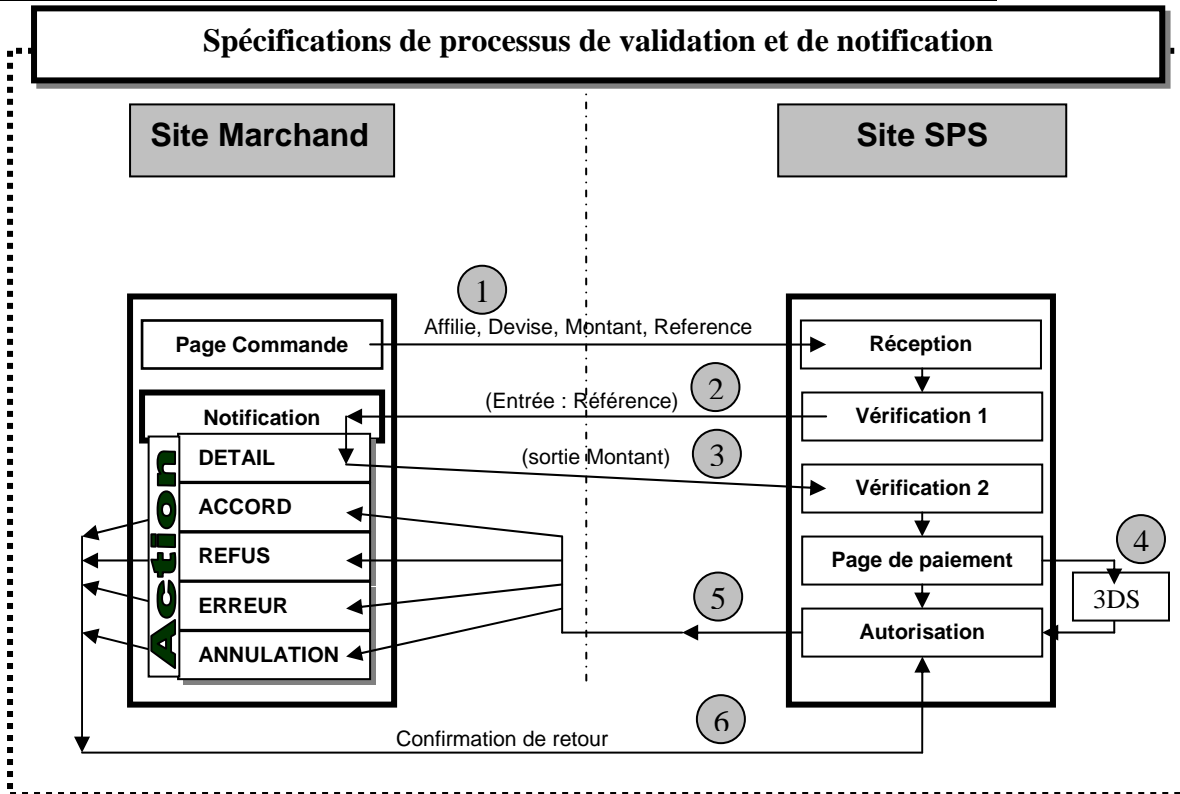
Spécifications de processus de validation et de notification

Site Marchand

Site SPS

1

Affilie, Devise, Montant, Reference

Page Commande

Réception

2

(Entrée : Référence)

Notification

Vérification 1

Action

DETAIL

3

(sortie Montant)

Vérification 2

ACCORD

REFUS

Page de paiement

4

3DS

ERREUR

5

Autorisation

ANNULATION

6

Confirmation de retour